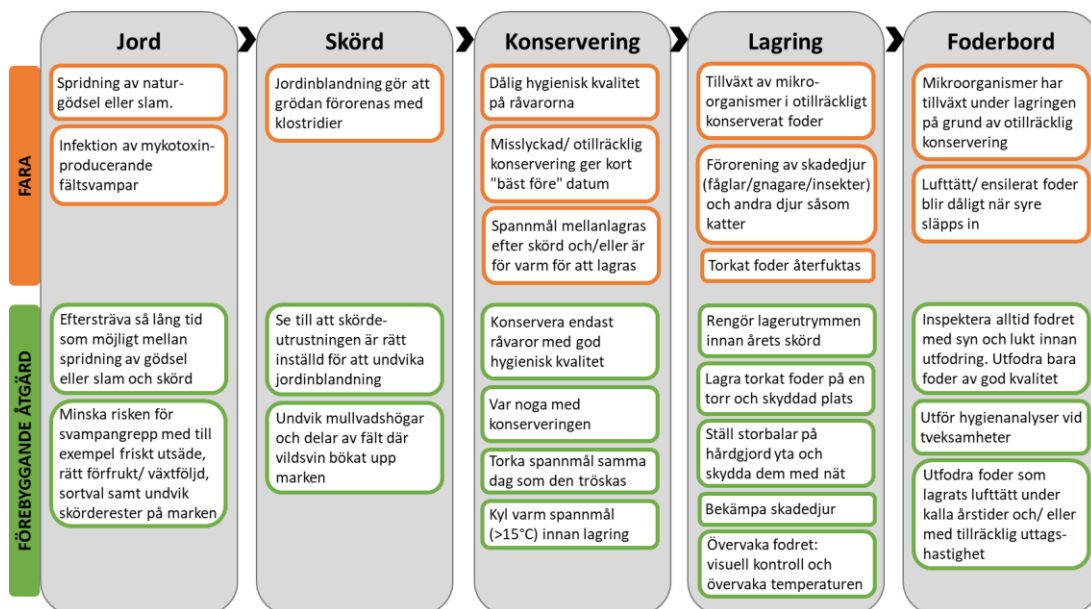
FARA

FÖREBYGGANDE ÅTGÄRD

Jord

Spridning av naturgödsel eller slam.

Infektion av mykotoxinproducerande fältsvampar

Eftersträva så lång tid som möjligt mellan spridning av gödsel eller slam och skörd

Minska risken för svampangrepp med till exempel friskt utsäde, rätt förfrukt/ växtföljd, sortval samt undvik skörderester på marken

Skörd

Jordinblandning gör att grödan förorenas med klostridier

Se till att skördeutrustningen är rätt inställd för att undvika jordinblandning

Undvik mullvadshögar och delar av fält där vildsvin bökat upp marken

Konservering

Dålig hygienisk kvalitet på råvarorna

Misslyckad/ otillräcklig konservering ger kort "bäst före" datum

Spannmål mellanlagras efter skörd och/eller är för varm för att lagras

Konservera endast råvaror med god hygienisk kvalitet

Var noga med konserveringen

Torka spannmål samma dag som den tröskas

Kyl varm spannmål (>15°C) innan lagring

Lagring

Tillväxt av mikroorganismer i otillräckligt konserverat foder

Förorening av skadedjur (fåglar/gnagare/insekter) och andra djur såsom katter

Torkat foder återfuktas

Rengör lagerutrymmen innan årets skörd

Lagra torkat foder på en torr och skyddad plats

Ställ storbalar på hårdgjord yta och skydda dem med nät

Bekämpa skadedjur

Övervaka fodret: visuell kontroll och övervaka temperaturen

Foderbord

Mikroorganismer har tillväxt under lagringen på grund av otillräcklig konservering

Lufttätt/ ensilerat foder blir dåligt när syre släpps in

Inspektera alltid fodret med syn och lukt innan utfodring. Utfodra bara foder av god kvalitet

Utför hygienanalyser vid tveksamheter

Utfodra foder som lagrats lufttätt under kalla årstider och/ eller med tillräcklig uttagshastighet